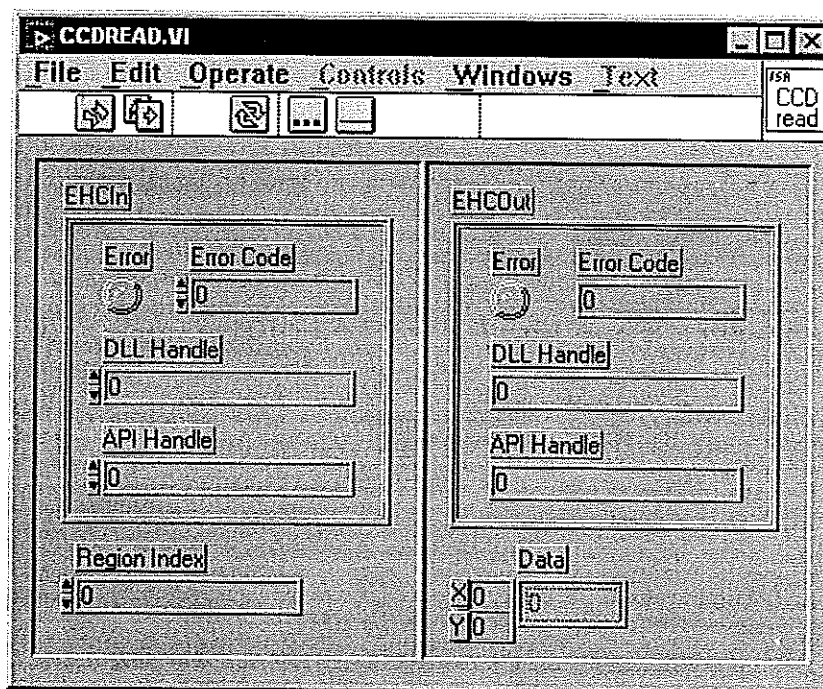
CCDREAD.VI

File Edit Operate Controls Windows Text

ISA CCD read

EHCIn

Error

Error Code

0

DLL Handle

0

API Handle

0

Region Index

0

EHCOut

Error

Error Code

0

DLL Handle

0

API Handle

0

Data

X 0

Y 0

0